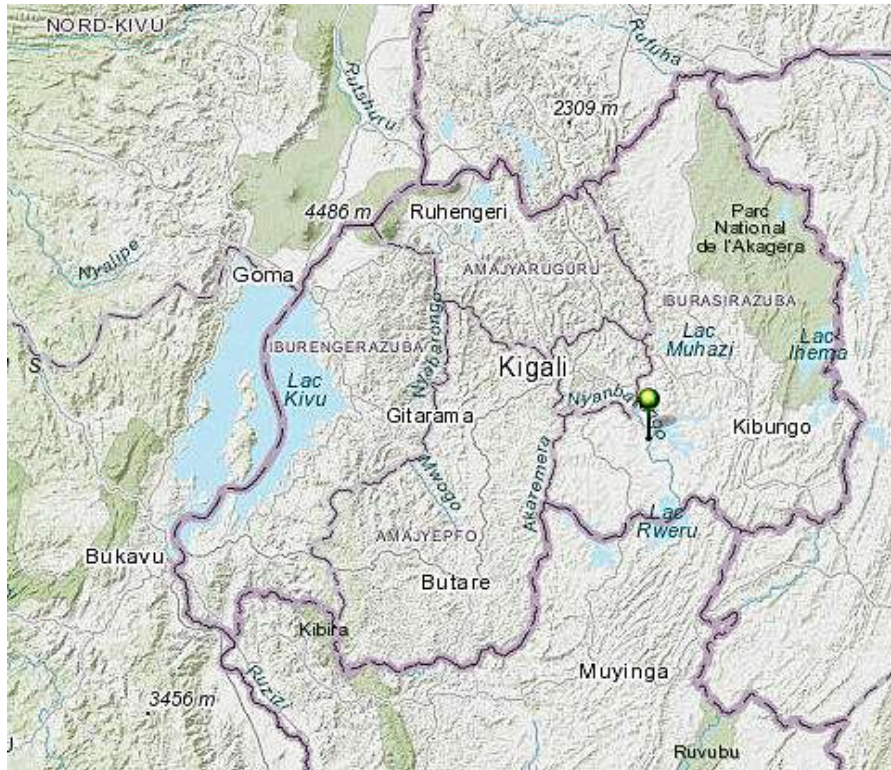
NORD-KIVU

Rutshuru

Rufuha

2309 m

4486 m

Ruhengeri

Parc National de l'Akagera

Nyalipe

Goma

AMAJYARUGURU

BURASIRAZUBA

IBURENGERAZUBA

Lac Muhazi

Lac Ihema

S

Lac Kivu

Nyabarongo

Kigali

Nyanba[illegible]

Gitarama

Kibungo

Mwogo

Akaremera

AMAJYEPFO

Lac Rweru

Bukavu

Butare

Kibira

Muyinga

Ruzizi

3456 m

Ruvubu